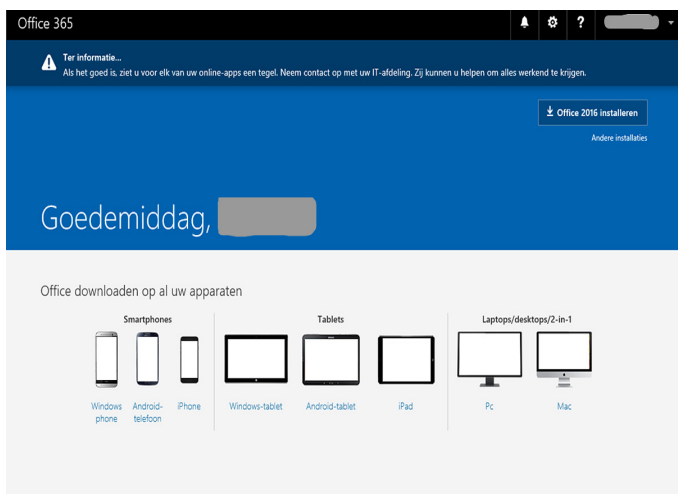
Office 365

?

Ter informatie...
Als het goed is, ziet u voor elk van uw online-apps een tegel. Neem contact op met uw IT-afdeling. Zij kunnen u helpen om alles werkend te krijgen.

Office 2016 installeren

Andere installaties

Goedemiddag,

Office downloaden op al uw apparaten

Smartphones

Windows phone

Android-telefoon

iPhone

Tablets

Windows-tablet

Android-tablet

iPad

Laptops/desktops/2-in-1

Pc

Mac